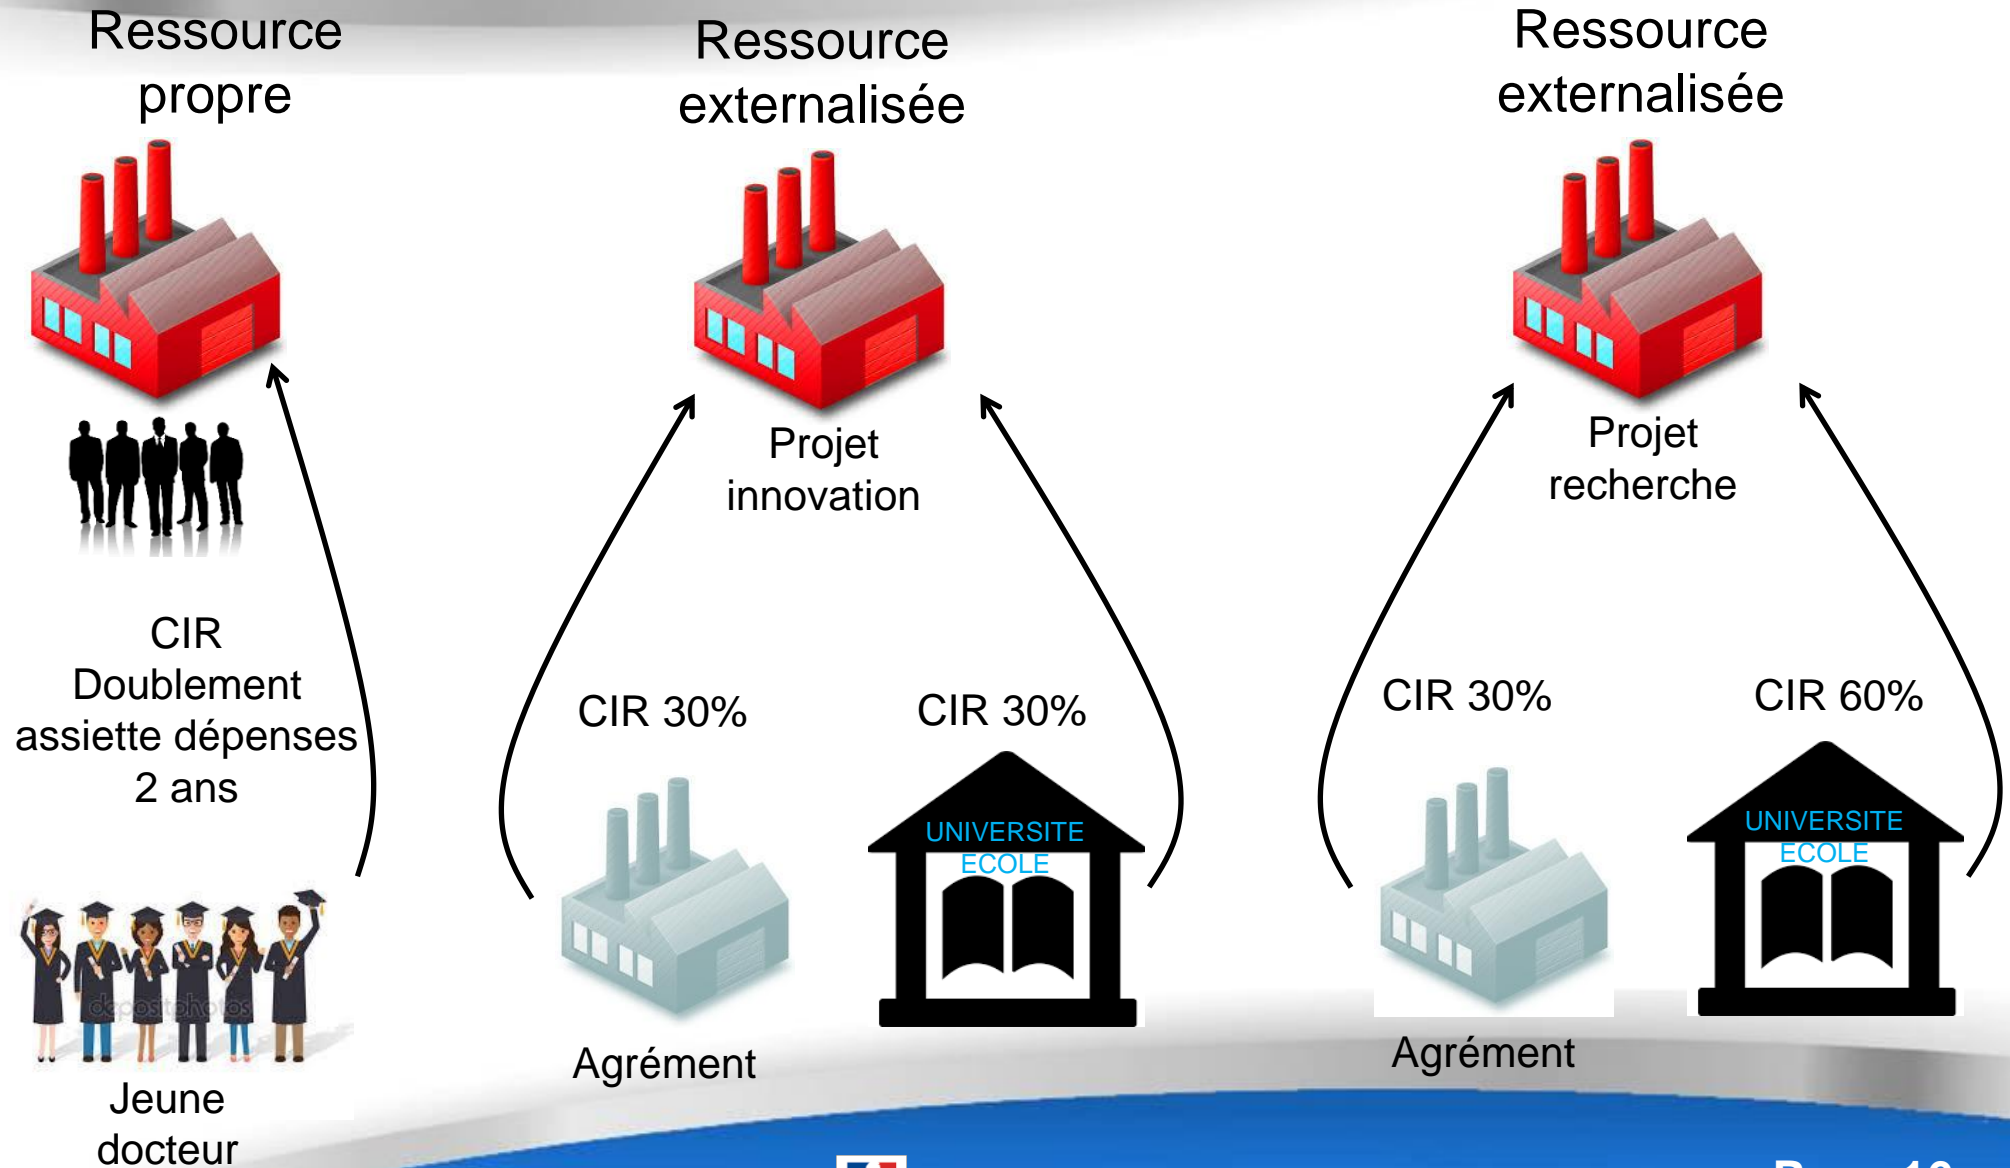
Ressource propre

Ressource externalisée

Ressource externalisée

Projet innovation

Projet recherche

CIR
Doublement
assiette dépenses
2 ans

CIR 30%

CIR 30%

CIR 30%

CIR 60%

UNIVERSITE
ECOLE

UNIVERSITE
ECOLE

depositphotos

Jeune docteur

Agrément

Agrément

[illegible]